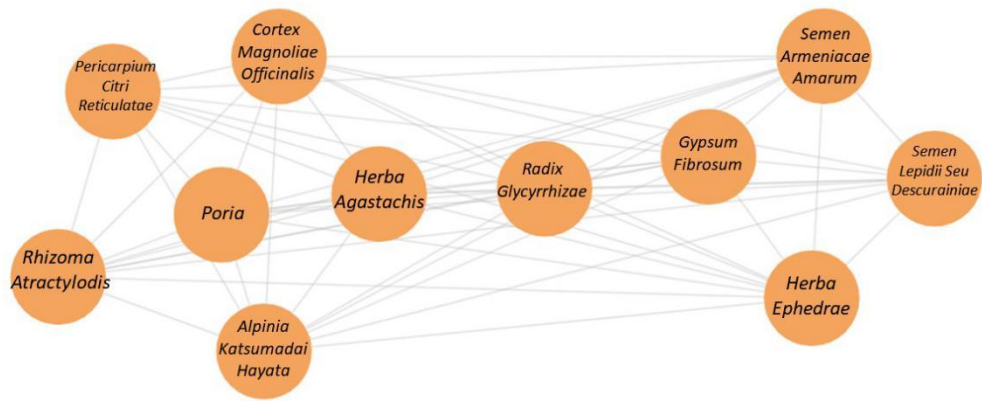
Cortex Magnoliae Officinalis

Pericarpium Citri Reticulatae

Semen Armeniacae Amarum

Gypsum Fibrosum

Semen Lepidii Seu Descurainiae

Radix Glycyrrhizae

Herba Agastachis

Poria

Rhizoma Atractylodis

Herba Ephedrae

Alpinia Katsumadai Hayata